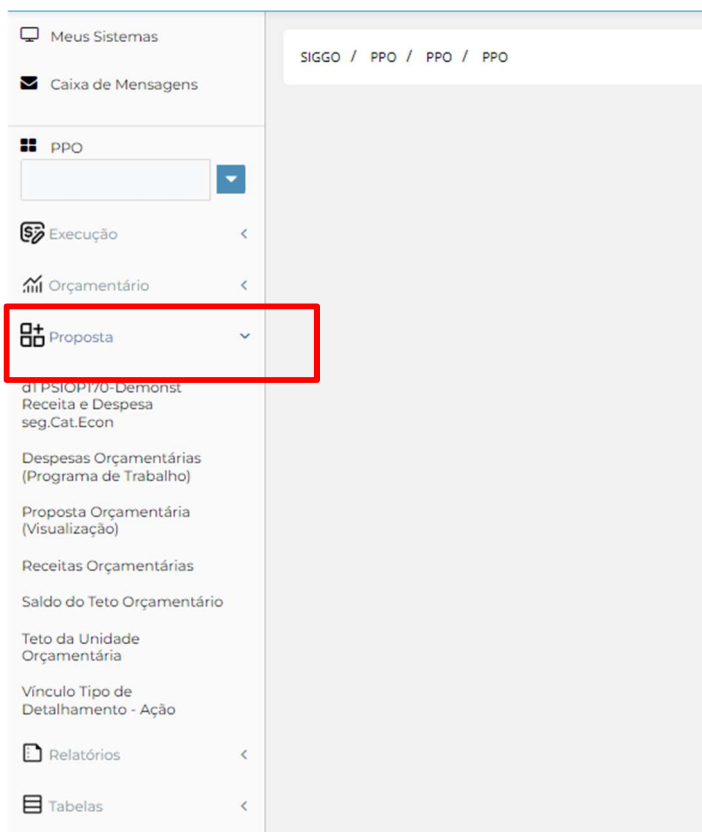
Meus Sistemas

Caixa de Mensagens

PPO

Execução

Orçamentário

Proposta

d1 PSIOP170-Demonst Receita e Despesa seg.Cat.Econ

Despesas Orçamentárias (Programa de Trabalho)

Proposta Orçamentária (Visualização)

Receitas Orçamentárias

Saldo do Teto Orçamentário

Teto da Unidade Orçamentária

Vínculo Tipo de Detalhamento - Ação

Relatórios

Tabelas

SIGGO / PPO / PPO / PPO